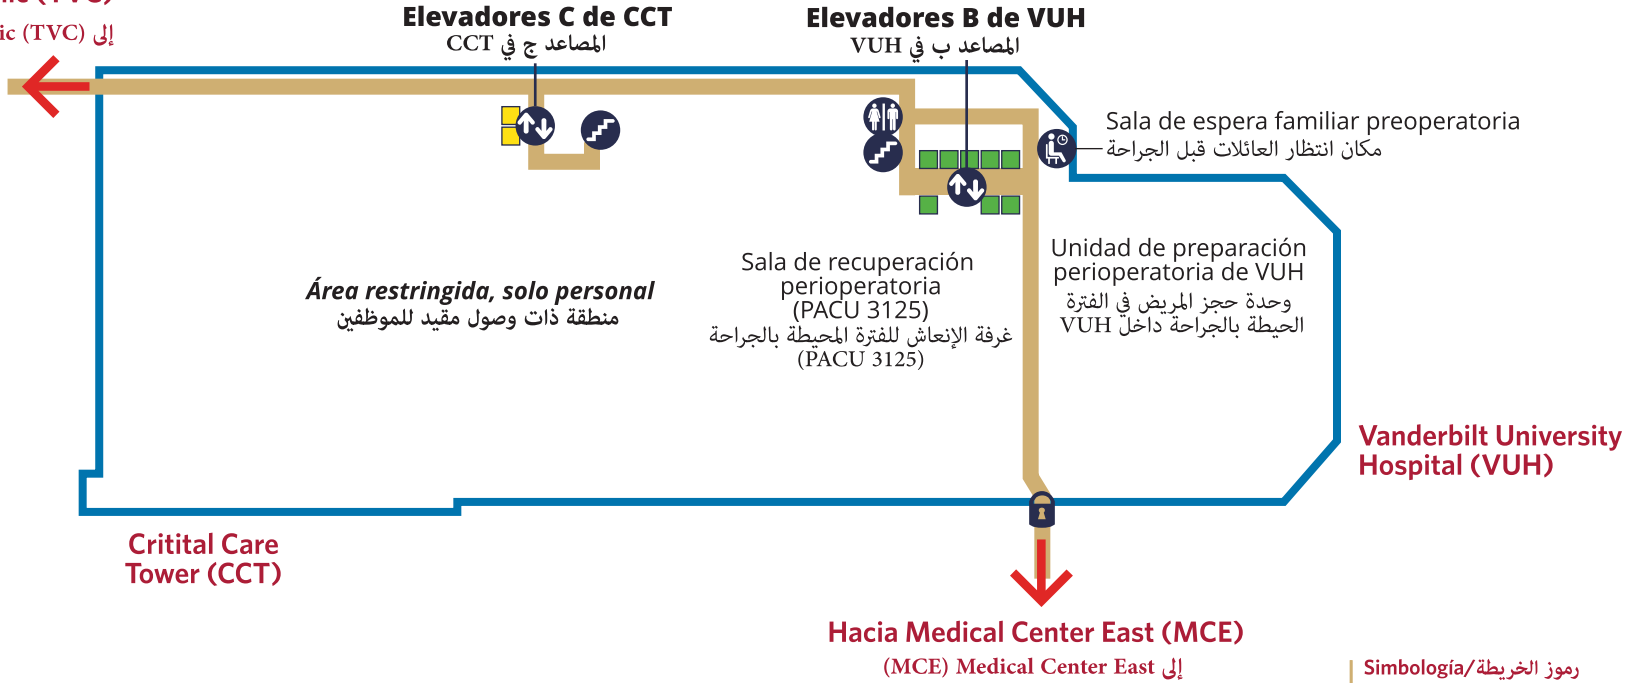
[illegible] (TVC)
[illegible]ic (TVC) إلى

Elevadores C de CCT
المصاعد ج في CCT

Elevadores B de VUH
المصاعد ب في VUH

Sala de espera familiar preoperatoria
مكان انتظار العائلات قبل الجراحة

Unidad de preparación perioperatoria de VUH
وحدة حجز المريض في الفترة الحيطة بالجراحة داخل VUH

Sala de recuperación perioperatoria (PACU 3125)
غرفة الإنعاش للفترة المحيطة بالجراحة (PACU 3125)

Área restringida, solo personal
منطقة ذات وصول مقيد للموظفين

Vanderbilt University Hospital (VUH)

Critital Care Tower (CCT)

Hacia Medical Center East (MCE)
إلى Medical Center East (MCE)

Simbología/رموز الخريطة